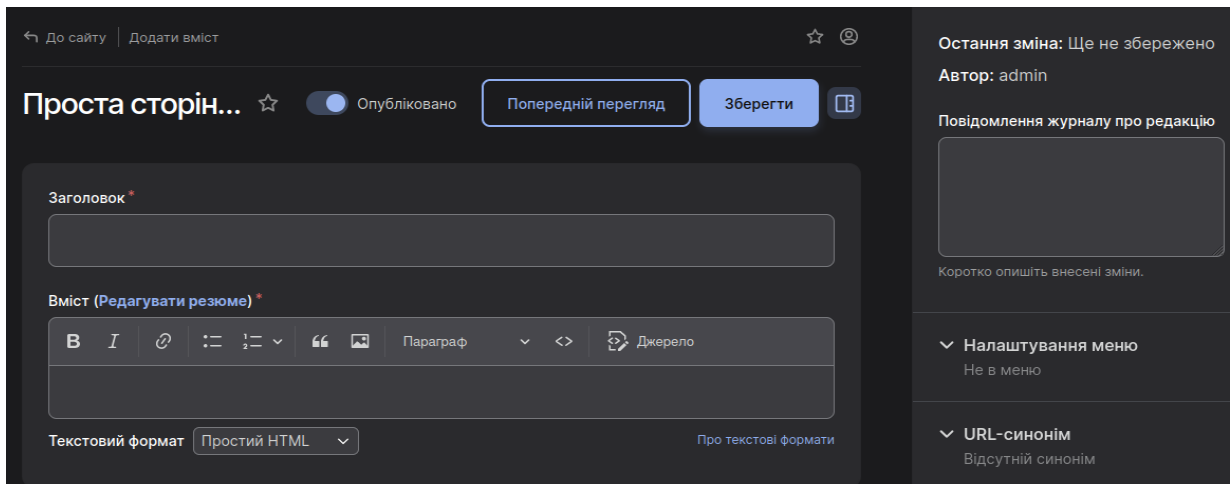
До сайту | Додати вміст

Проста сторін... Опубліковано Попередній перегляд Зберегти

Заголовок *

Вміст (Редагувати резюме) *

B I Параграф Джерело

Текстовий формат Простий HTML

Про текстові формати

Остання зміна: Ще не збережено

Автор: admin

Повідомлення журналу про редакцію

Коротко опишіть внесені зміни.

Налаштування меню

Не в меню

URL-синонім

Відсутній синонім